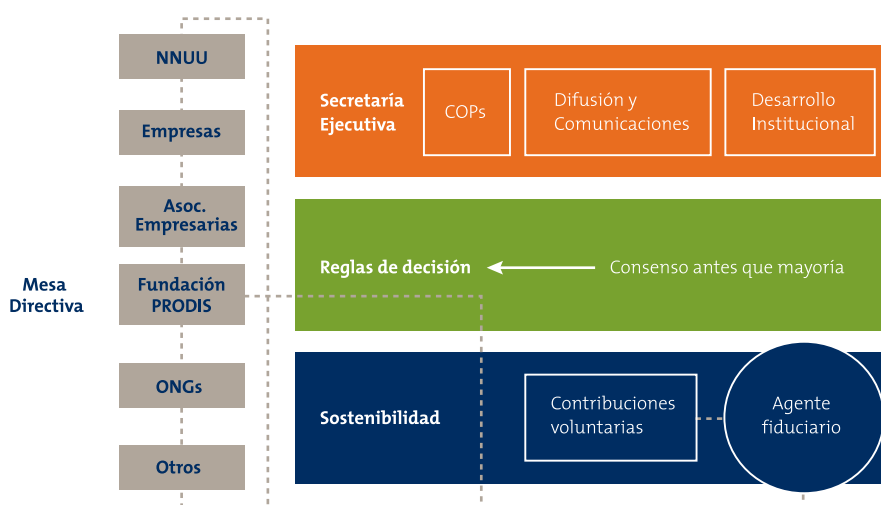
Mesa Directiva

NNUU

Empresas

Asoc. Empresarias

Fundación PRODIS

ONGs

Otros

Secretaría Ejecutiva

COPs

Difusión y Comunicaciones

Desarrollo Institucional

Reglas de decisión

Consenso antes que mayoría

Sostenibilidad

Contribuciones voluntarias

Agente fiduciario